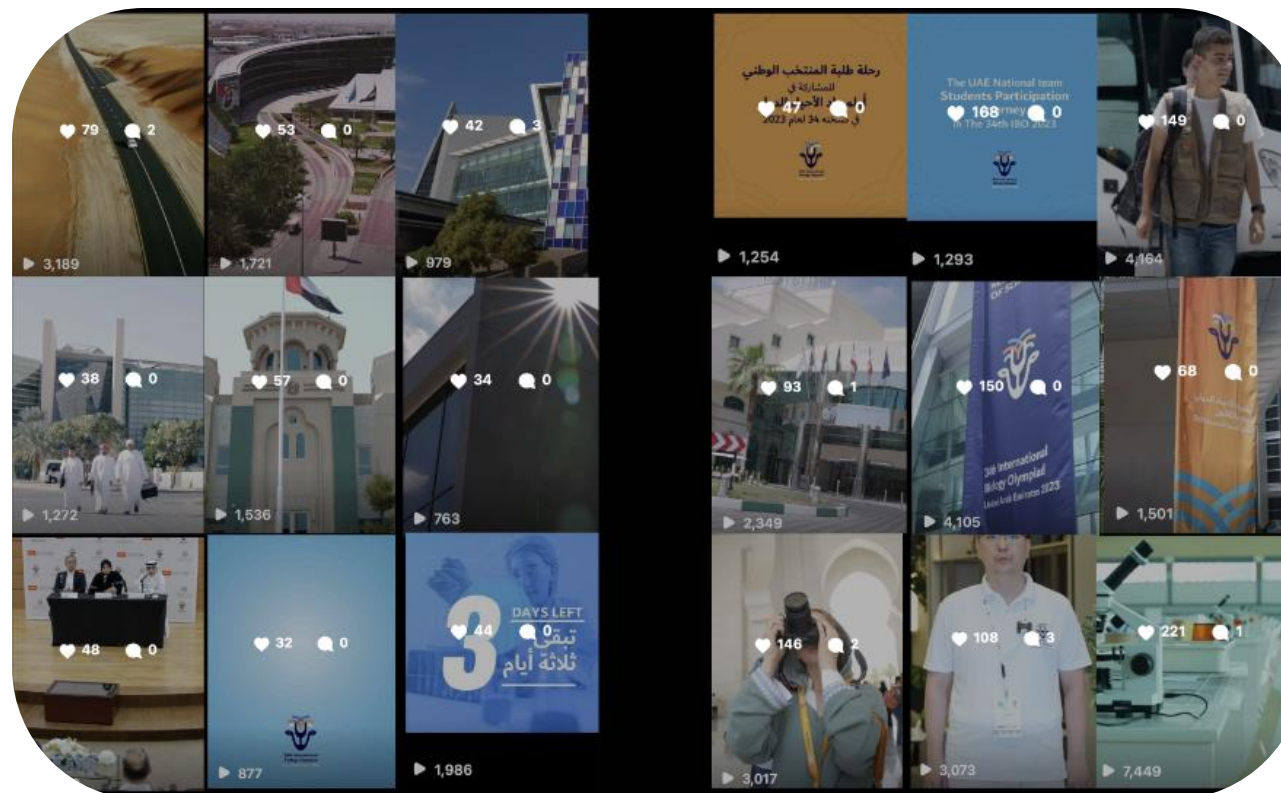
79 2
3,189

53 0
1,721

42 3
979

رحلة طلبة المنتخب الوطني
المشاركة في
47 0
2023 في نسخته 34 لعام
1,254

The UAE National team
Students Participation
168 0
In The 34th IBO 2023
1,293

149 0
4,164

38 0
1,272

57 0
1,536

34 0
763

93 1
2,349

150 0
34th International Biology Olympiad United Arab Emirates 2023
4,105

68 0
1,501

48 0

32 0
877

3
DAYS LEFT
44 0
تبقى ثلاثة أيام
1,986

146 2
3,017

108 3
3,073

221 1
7,449